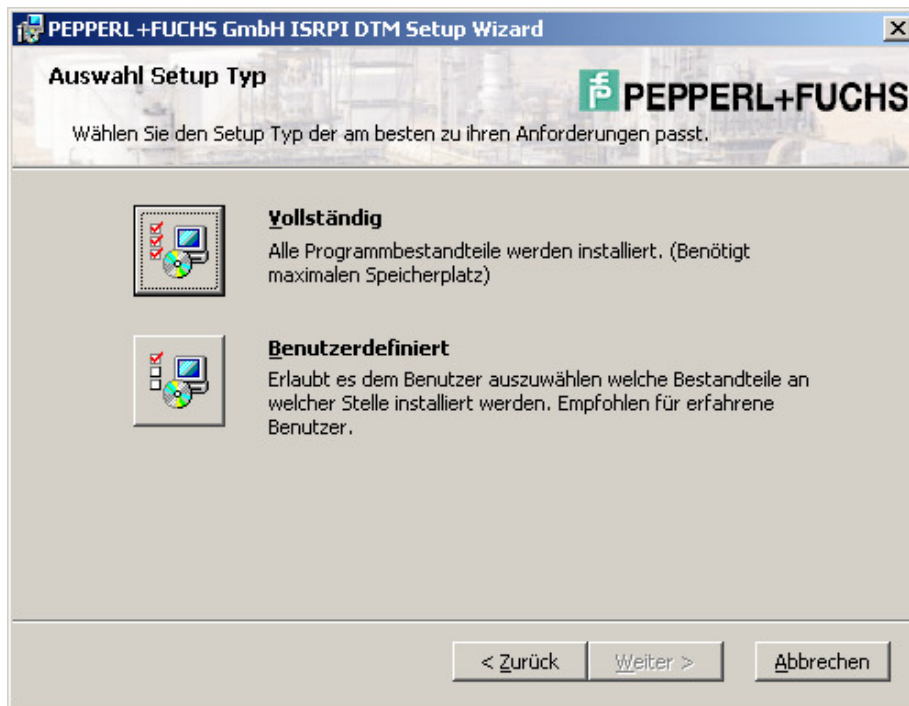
PEPPERL+FUCHS GmbH ISRPI DTM Setup Wizard

Auswahl Setup Typ

PEPPERL+FUCHS

Wählen Sie den Setup Typ der am besten zu ihren Anforderungen passt.

Vollständig
Alle Programmbestandteile werden installiert. (Benötigt maximalen Speicherplatz)

Benutzerdefiniert
Erlaubt es dem Benutzer auszuwählen welche Bestandteile an welcher Stelle installiert werden. Empfohlen für erfahrene Benutzer.

< Zurück | Weiter > | Abbrechen